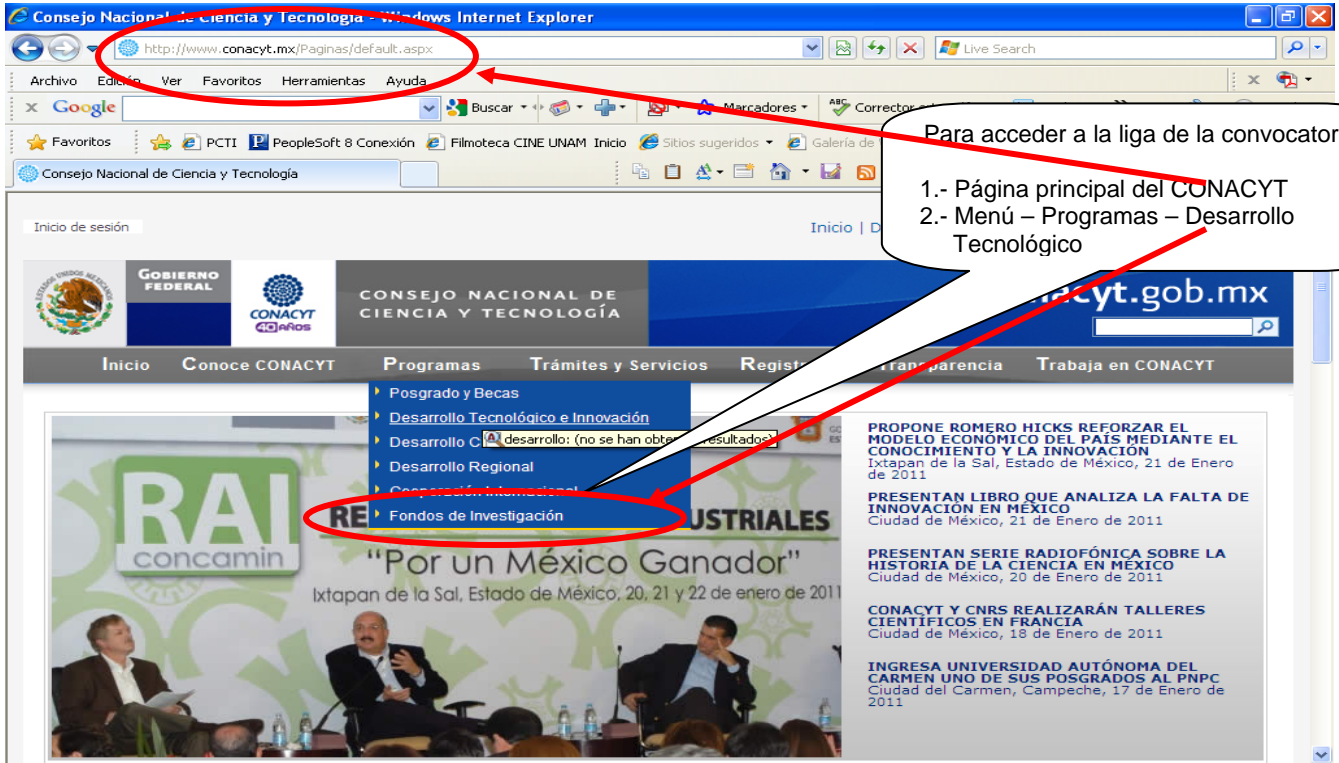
Consejo Nacional de Ciencia y Tecnología - Windows Internet Explorer
http://www.conacyt.mx/Paginas/default.aspx
Live Search
Archivo Edición Ver Favoritos Herramientas Ayuda
Google Buscar Marcadores Corrector
Favoritos PCTI PeopleSoft 8 Conexión Filmoteca CINE UNAM Inicio Sitios sugeridos Galería de
Consejo Nacional de Ciencia y Tecnología

Para acceder a la liga de la convocator

1.- Página principal del CONACYT
2.- Menú – Programas – Desarrollo Tecnológico

Inicio de sesión
Inicio | D

GOBIERNO FEDERAL
CONACYT 40 AÑOS
CONSEJO NACIONAL DE CIENCIA Y TECNOLOGÍA
conacyt.gob.mx

Inicio Conoce CONACYT Programas Trámites y Servicios Registro Transparencia Trabaja en CONACYT

Posgrado y Becas
Desarrollo Tecnológico e Innovación
Desarrollo C
desarrollo: (no se han obtenido resultados)
Desarrollo Regional
Cooperación Internacional
Fondos de Investigación

RAI concamin
RE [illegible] USTRIALES
"Por un México Ganador"
Ixtapan de la Sal, Estado de México, 20, 21 y 22 de enero de 2011

PROPONE ROMERO HICKS REFORZAR EL MODELO ECONÓMICO DEL PAÍS MEDIANTE EL CONOCIMIENTO Y LA INNOVACIÓN
Ixtapan de la Sal, Estado de México, 21 de Enero de 2011

PRESENTAN LIBRO QUE ANALIZA LA FALTA DE INNOVACIÓN EN MÉXICO
Ciudad de México, 21 de Enero de 2011

PRESENTAN SERIE RADIOFÓNICA SOBRE LA HISTORIA DE LA CIENCIA EN MÉXICO
Ciudad de México, 20 de Enero de 2011

CONACYT Y CNRS REALIZARÁN TALLERES CIENTÍFICOS EN FRANCIA
Ciudad de México, 18 de Enero de 2011

INGRESA UNIVERSIDAD AUTÓNOMA DEL CARMEN UNO DE SUS POSGRADOS AL PNPC
Ciudad del Carmen, Campeche, 17 de Enero de 2011